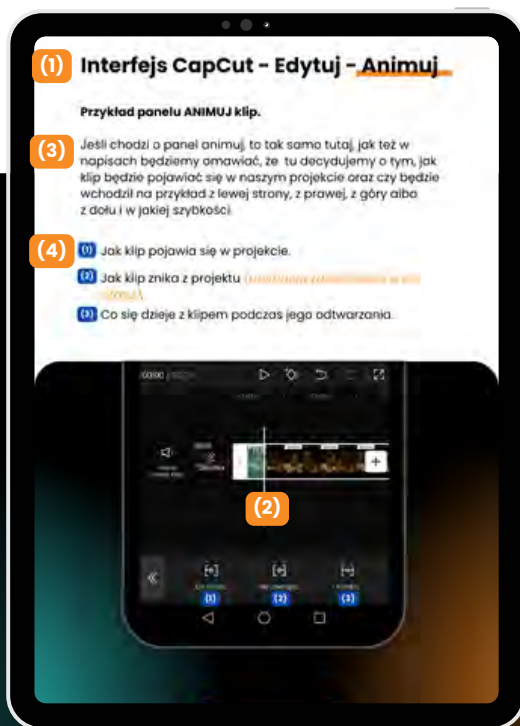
(1) Interfejs CapCut - Edytuj - Animuj

Przykład panelu ANIMUJ klip.

(3) Jeśli chodzi o panel animuj, to tak samo tutaj, jak też w napisach będziemy omawiać, że tu decydujemy o tym, jak klip będzie pojawiać się w naszym projekcie oraz czy będzie wchodził na przykład z lewej strony, z prawej, z góry albo z dołu i w jakiej szybkości.

(4) (1) Jak klip pojawia się w projekcie.

(2) Jak klip znika z projektu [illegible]

(3) Co się dzieje z klipem podczas jego odtwarzania.

00:00 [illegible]

(2)

(1) (2) (3)